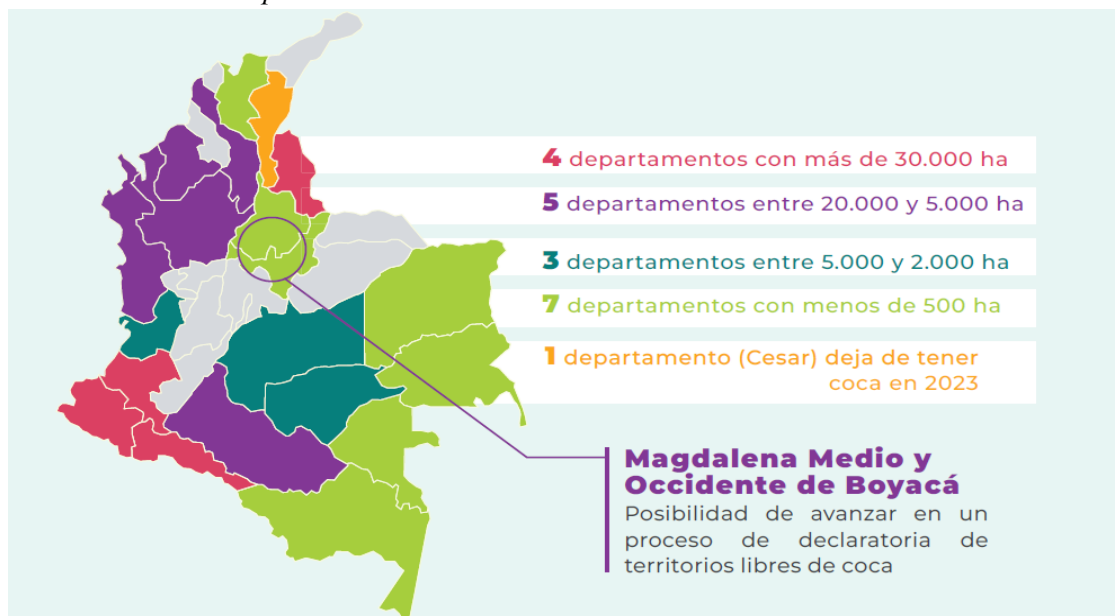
4 departamentos con más de 30.000 ha

5 departamentos entre 20.000 y 5.000 ha

3 departamentos entre 5.000 y 2.000 ha

7 departamentos con menos de 500 ha

1 departamento (Cesar) deja de tener coca en 2023

Magdalena Medio y Occidente de Boyacá

Posibilidad de avanzar en un proceso de declaratoria de territorios libres de coca